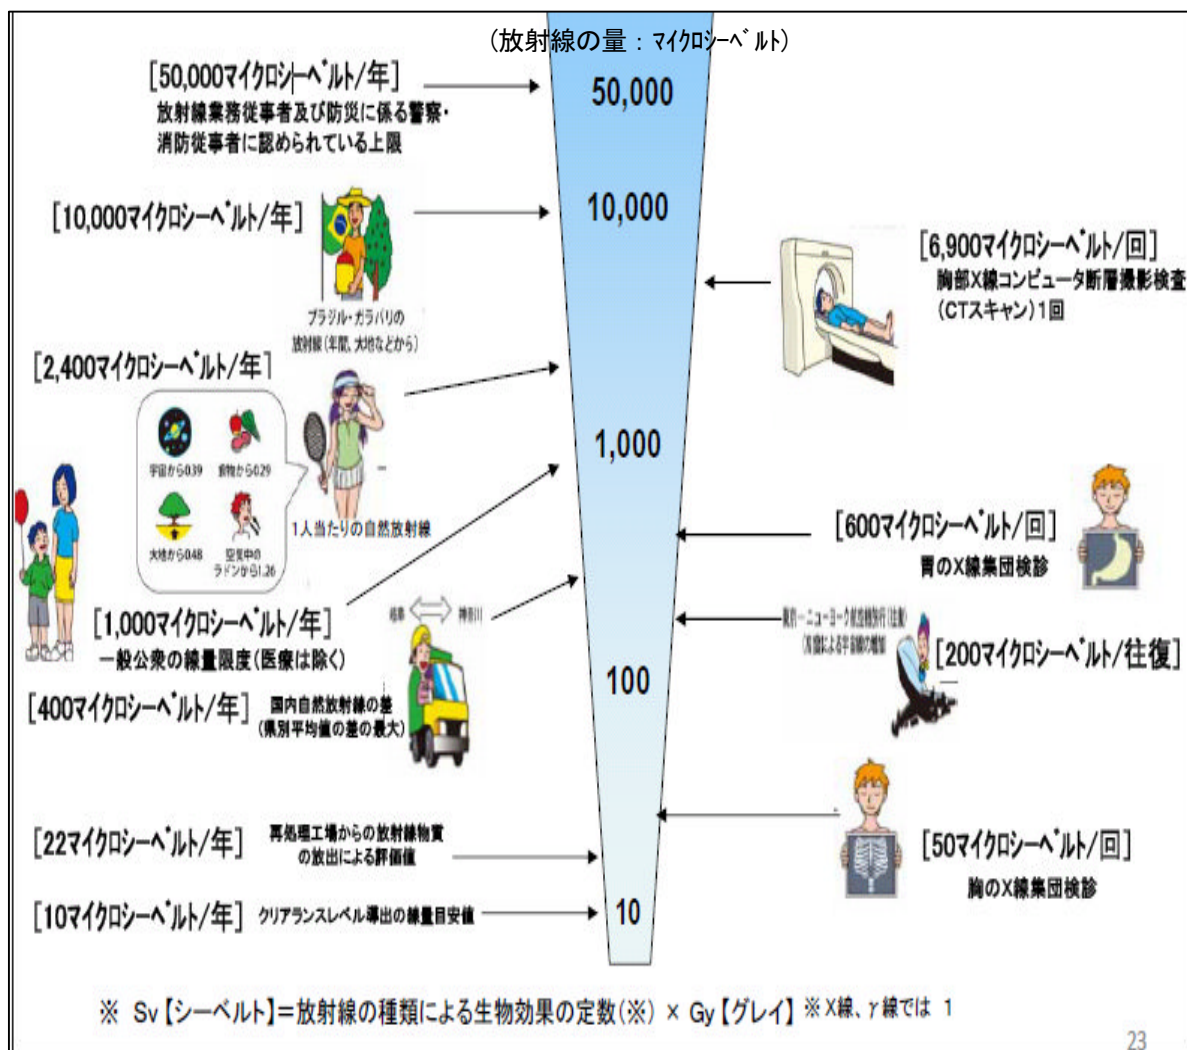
（放射線の量：マイクロシーベルト）

[50,000マイクロシーベルト/年]
放射線業務従事者及び防災に係る警察・消防従事者に認められている上限

50,000

[10,000マイクロシーベルト/年]

10,000

ブラジル・ガラパリの放射線（宇宙、大地などから）

[6,900マイクロシーベルト/回]
胸部X線コンピュータ断層撮影検査（CTスキャン）1回

[2,400マイクロシーベルト/年]

宇宙から0.39　食物から0.29
大地から0.48　空気中のラドンから1.26

1人当たりの自然放射線

1,000

[600マイクロシーベルト/回]
胃のX線集団検診

[1,000マイクロシーベルト/年]
一般公衆の線量限度（医療は除く）

岐阜　神奈川

東京―ニューヨーク航空機旅行（往復）（高度による宇宙線の増加）

[200マイクロシーベルト/往復]

100

[400マイクロシーベルト/年]　国内自然放射線の差（県別平均値の差の最大）

[22マイクロシーベルト/年]　再処理工場からの放射線物質の放出による評価値

[50マイクロシーベルト/回]
胸のX線集団検診

[10マイクロシーベルト/年]　クリアランスレベル導出の線量目安値

10

※ Sv【シーベルト】＝放射線の種類による生物効果の定数（※） × Gy【グレイ】 ※X線、γ線では 1

23